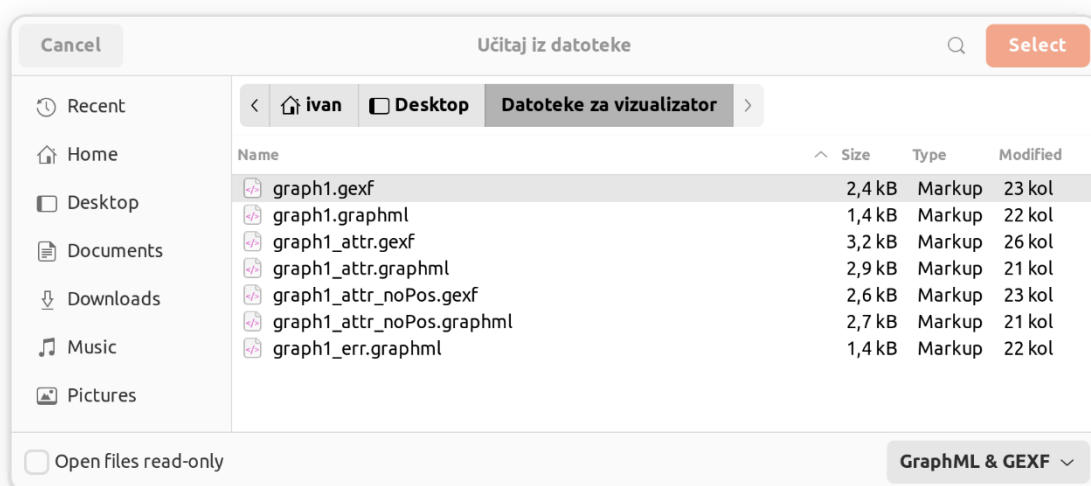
Cancel

Učitaj iz datoteke

Select

Recent
Home
Desktop
Documents
Downloads
Music
Pictures

ivan | Desktop | Datoteke za vizualizator

| Name | Size | Type | Modified |
|---|---|---|---|
| graph1.gexf | 2,4 kB | Markup | 23 kol |
| graph1.graphml | 1,4 kB | Markup | 22 kol |
| graph1_attr.gexf | 3,2 kB | Markup | 26 kol |
| graph1_attr.graphml | 2,9 kB | Markup | 21 kol |
| graph1_attr_noPos.gexf | 2,6 kB | Markup | 23 kol |
| graph1_attr_noPos.graphml | 2,7 kB | Markup | 21 kol |
| graph1_err.graphml | 1,4 kB | Markup | 22 kol |

Open files read-only

GraphML & GEXF